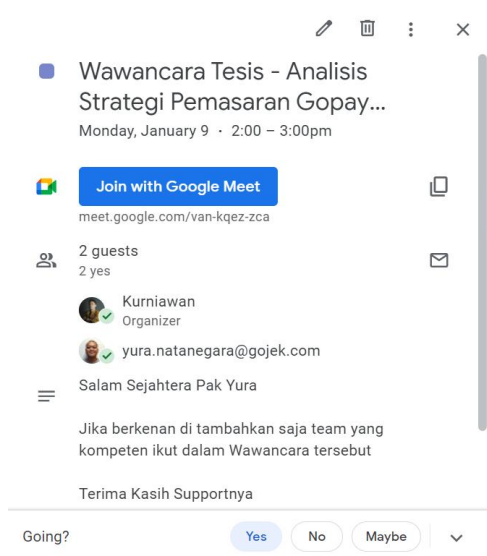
Wawancara Tesis - Analisis Strategi Pemasaran Gopay...
Monday, January 9 · 2:00 – 3:00pm

Join with Google Meet
meet.google.com/van-kqez-zca

2 guests
2 yes

Kurniawan
Organizer

yura.natanegara@gojek.com

Salam Sejahtera Pak Yura

Jika berkenan di tambahkan saja team yang kompeten ikut dalam Wawancara tersebut

Terima Kasih Supportnya

Going? Yes No Maybe